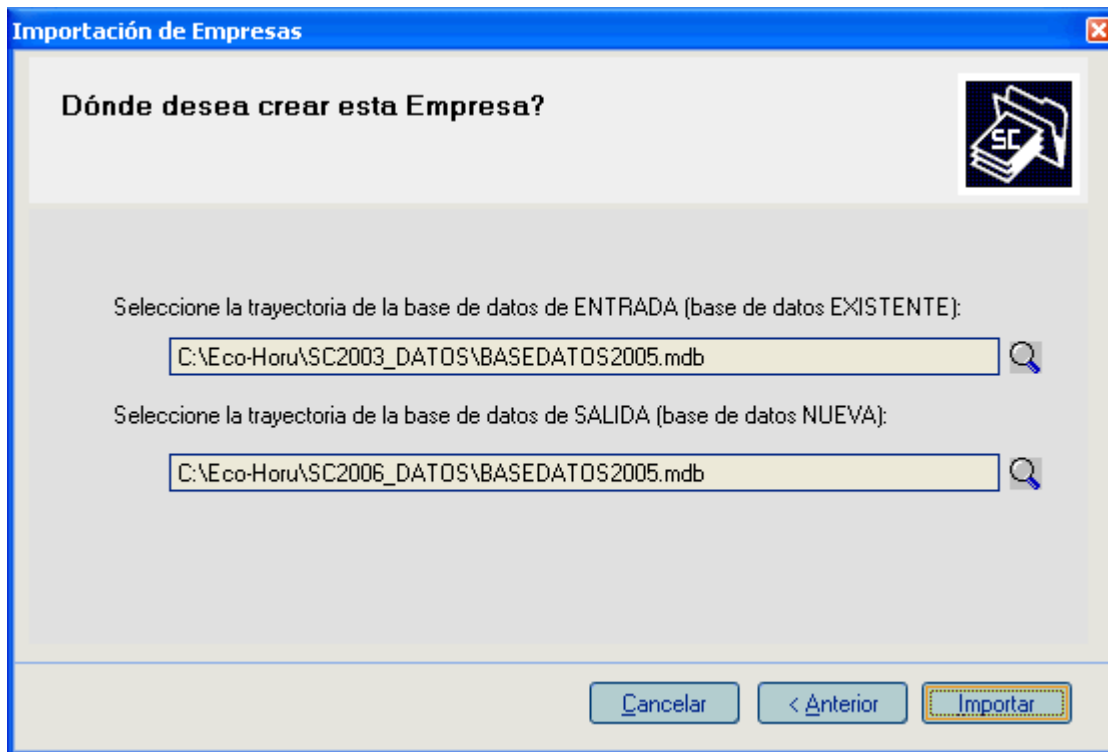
Importación de Empresas

Dónde desea crear esta Empresa?

SC

Seleccione la trayectoria de la base de datos de ENTRADA (base de datos EXISTENTE):

C:\Eco-Horu\SC2003_DATOS\BASEDATOS2005.mdb

Seleccione la trayectoria de la base de datos de SALIDA (base de datos NUEVA):

C:\Eco-Horu\SC2006_DATOS\BASEDATOS2005.mdb

Cancelar

< Anterior

Importar